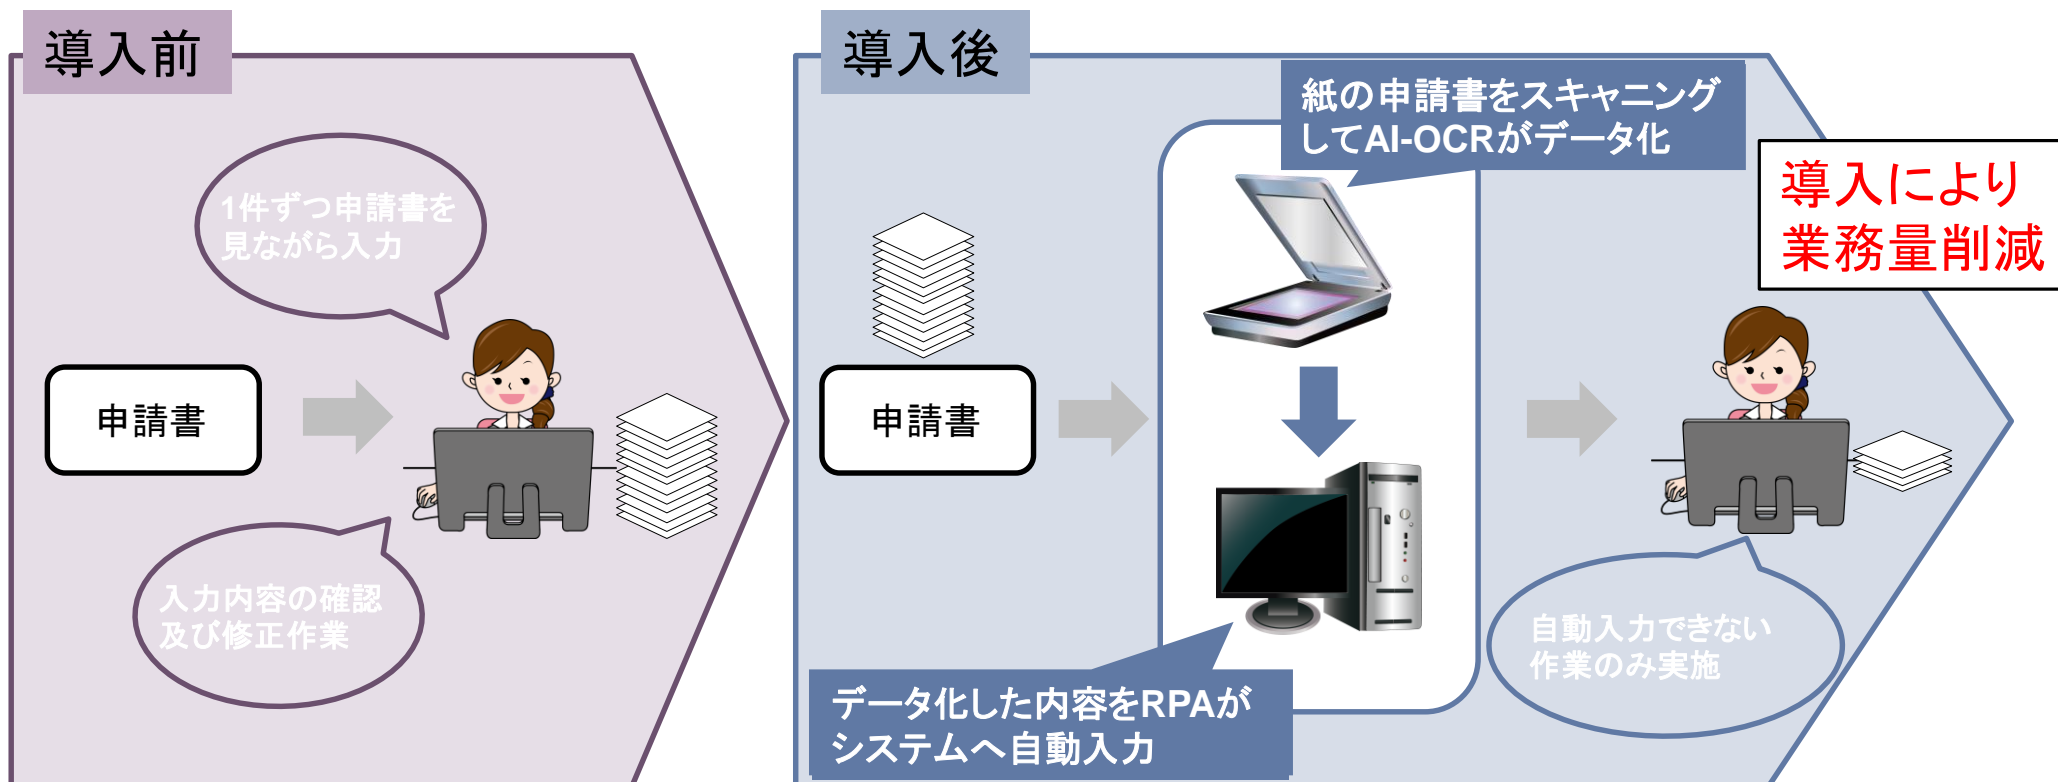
導入前

1件ずつ申請書を見ながら入力

申請書

入力内容の確認及び修正作業

導入後

紙の申請書をスキャニングしてAI-OCRがデータ化

導入により業務量削減

申請書

自動入力できない作業のみ実施

データ化した内容をRPAがシステムへ自動入力